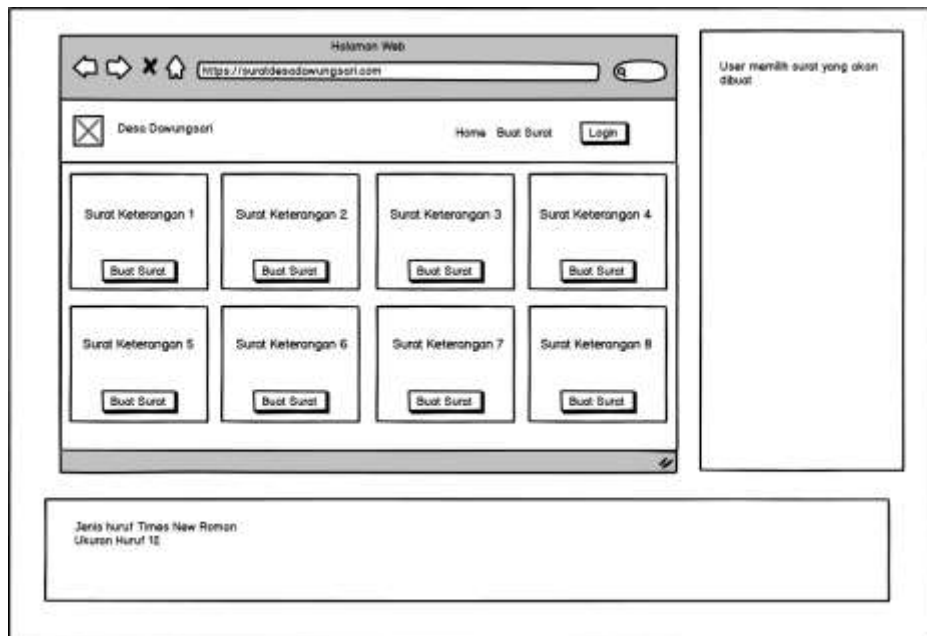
Halaman Web

https://suratdesadawungsari.com

Desa Dawungsari

Home Buat Surat Login

Surat Keterangan 1
Buat Surat

Surat Keterangan 2
Buat Surat

Surat Keterangan 3
Buat Surat

Surat Keterangan 4
Buat Surat

Surat Keterangan 5
Buat Surat

Surat Keterangan 6
Buat Surat

Surat Keterangan 7
Buat Surat

Surat Keterangan 8
Buat Surat

User memilih surat yang akan dibuat

Jenis huruf Times New Roman
Ukuran Huruf 12